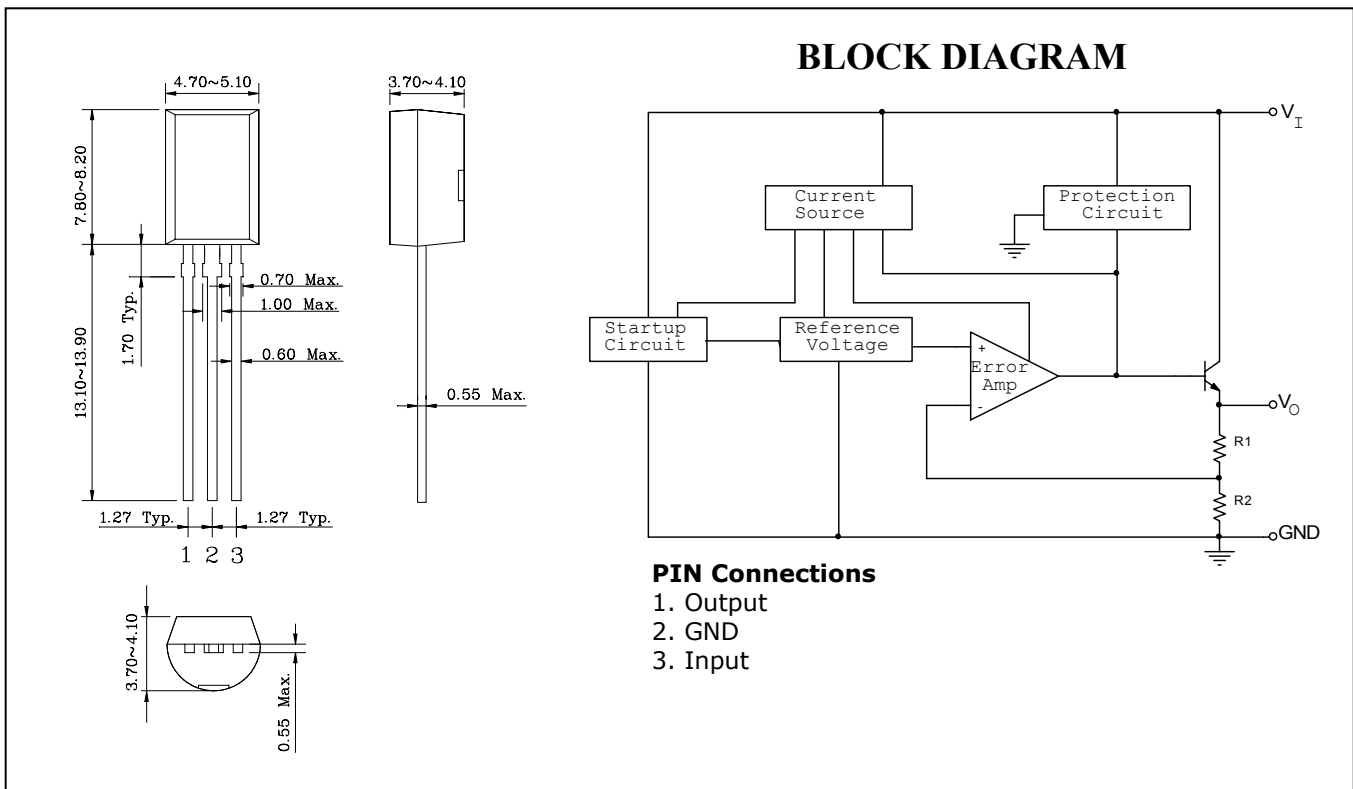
4.70~5.10

7.80~8.20

13.10~13.90

1.70 Typ.

0.70 Max.

1.00 Max.

0.60 Max.

1.27 Typ.

1.27 Typ.

1 2 3

3.70~4.10

0.55 Max.

3.70~4.10

0.55 Max.

BLOCK DIAGRAM

$V_I$

Current Source

Protection Circuit

Startup Circuit

Reference Voltage

+

Error Amp

-

$V_O$

R1

R2

GND

**PIN Connections**
1. Output
2. GND
3. Input